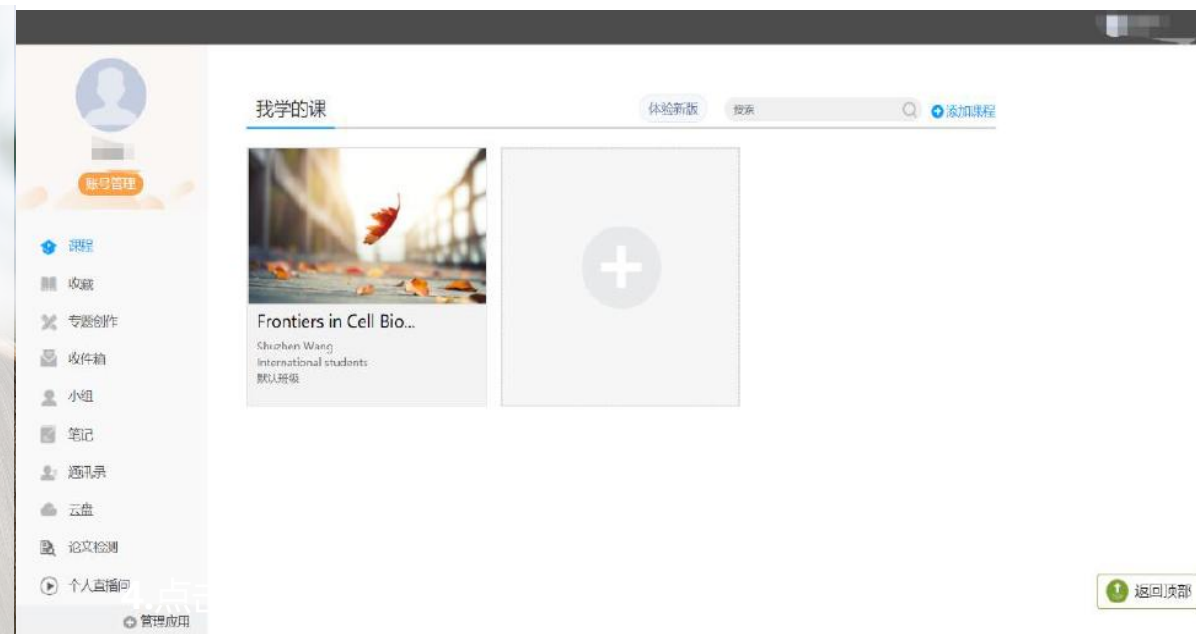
账号管理

课程
收藏
专题创作
收件箱
小组
笔记
通讯录
云盘
论文检测
个人直播间
管理应用

我学的课
体验新版
搜索
添加课程

Frontiers in Cell Bio...
Shuzhen Wang
International students
默认班级

返回顶部